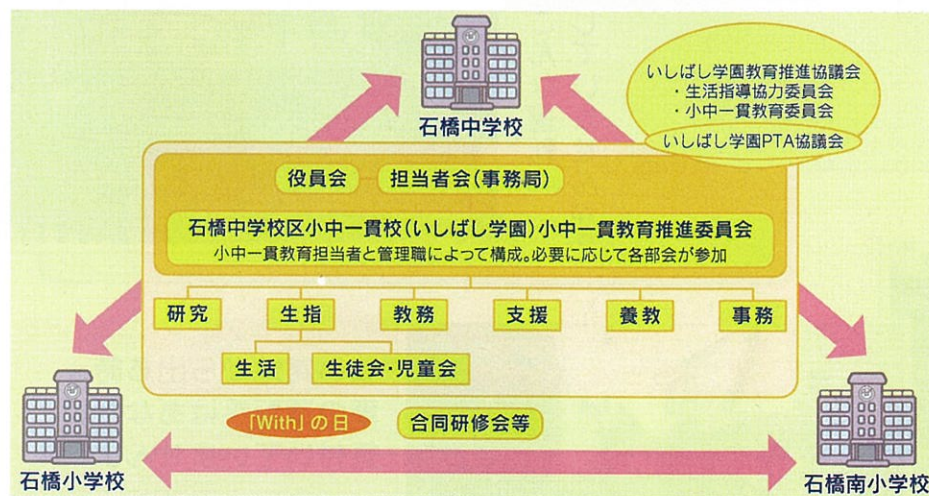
石橋中学校

いしばし学園教育推進協議会
・生活指導協力委員会
・小中一貫教育委員会
いしばし学園PTA協議会

役員会　担当者会(事務局)

石橋中学校区小中一貫校(いしばし学園)小中一貫教育推進委員会
小中一貫教育担当者と管理職によって構成。必要に応じて各部会が参加

研究　生指　教務　支援　養教　事務

生活　生徒会・児童会

「With」の日　合同研修会等

石橋小学校　石橋南小学校